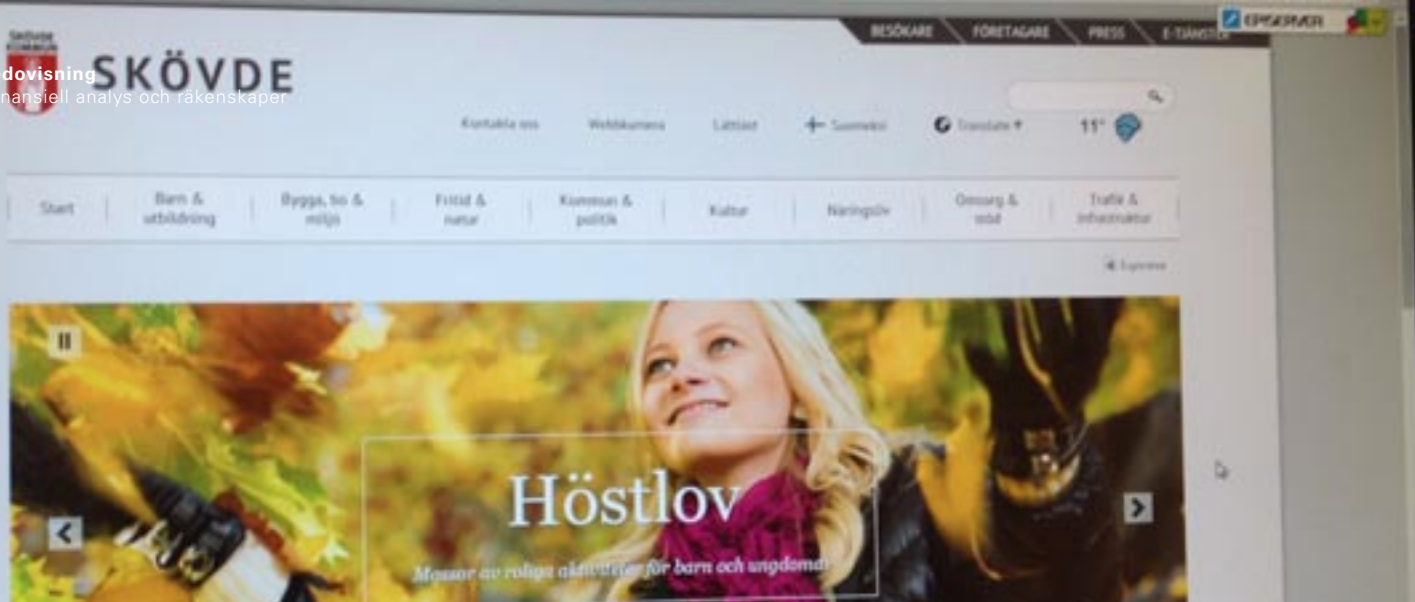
Skövde kommun
SKÖVDE
dovisning
nansiell analys och räkenskaper

BESÖKARE
FÖRETAGARE
PRESS
E-TJÄNSTER
EPISERVER

Kontakta oss
Webbkamera
Lättläst
Suomeksi
Translate
11°

Start
Barn & utbildning
Bygga, bo & miljö
Fritid & natur
Kommun & politik
Kultur
Näringsliv
Omsorg & stöd
Trafik & infrastruktur

Lyssna

Höstlov
Massor av roliga aktiviteter för barn och ungdomar